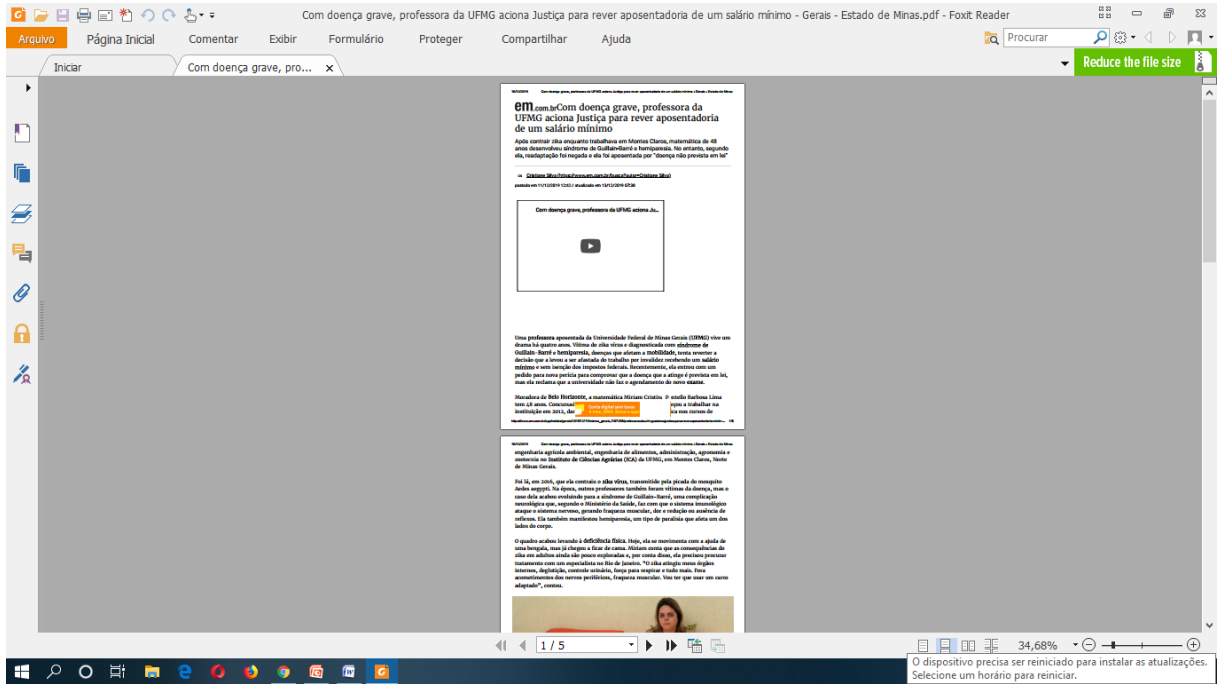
Com doença grave, professora da UFMG aciona Justiça para rever aposentadoria de um salário mínimo - Gerais - Estado de Minas.pdf - Foxit Reader

Arquivo Página Inicial Comentar Exibir Formulário Proteger Compartilhar Ajuda

Procurar

Iniciar Com doença grave, pro... ×

Reduce the file size

em.com.br Com doença grave, professora da UFMG aciona Justiça para rever aposentadoria de um salário mínimo

Após contrair zika enquanto trabalhava em Montes Claros, matemática de 48 anos desenvolveu síndrome de Guillain-Barré e hemiparesia. No entanto, segundo ela, readaptação foi negada e ela foi aposentada por "doença não prevista em lei"

Cristiane Silva

postado em 11/12/2019 12:02 / atualizado em 12/12/2019 07:30

Com doença grave, professora da UFMG aciona Ju...

Uma professora aposentada da Universidade Federal de Minas Gerais (UFMG) vive um drama há quatro anos. Vítima de zika vírus e diagnosticada com síndrome de Guillain-Barré e hemiparesia, doenças que afetam a mobilidade, tenta reverter a decisão que a levou a ser afastada do trabalho por invalidez recebendo um salário mínimo e sem isenção dos impostos federais. Recentemente, ela entrou com um pedido para nova perícia para comprovar que a doença que a atinge é prevista em lei, mas ela reclama que a universidade não faz o agendamento do novo exame.

Moradora de Belo Horizonte, a matemática Miriam Cristina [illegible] Barbosa Lima tem 48 anos. Concursad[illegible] a trabalhar na instituição em 2012, de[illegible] nos cursos de

engenharia agrícola ambiental, engenharia de alimentos, administração, agronomia e zootecnia no Instituto de Ciências Agrárias (ICA) da UFMG, em Montes Claros, Norte de Minas Gerais.

Foi lá, em 2016, que ela contraiu o zika vírus, transmitido pela picada do mosquito Aedes aegypti. Na época, outros professores também foram vítimas da doença, mas o caso dela acabou evoluindo para a síndrome de Guillain-Barré, uma complicação neurológica que, segundo o Ministério da Saúde, faz com que o sistema imunológico ataque o sistema nervoso, gerando fraqueza muscular, dor e redução ou ausência de reflexos. Ela também manifestou hemiparesia, um tipo de paralisia que afeta um dos lados do corpo.

O quadro acabou levando à deficiência física. Hoje, ela se movimenta com a ajuda de uma bengala, mas já chegou a ficar de cama. Miriam conta que as consequências do zika em adultos ainda são pouco exploradas e, por conta disso, ela precisou procurar tratamento com um especialista no Rio de Janeiro. "O zika atingiu meus órgãos internos, deglutição, controle urinário, força para respirar e tudo mais. Fora acometimentos dos nervos periféricos, fraqueza muscular. Vou ter que usar um carro adaptado", contou.

1 / 5

34,68%

O dispositivo precisa ser reiniciado para instalar as atualizações. Selecione um horário para reiniciar.